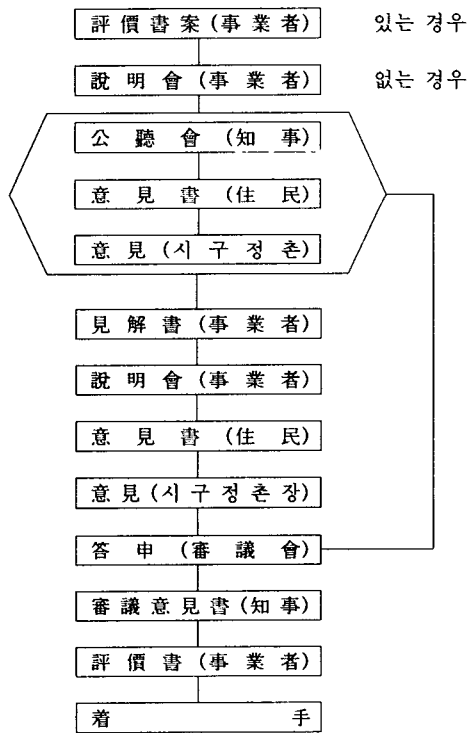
評價書案(事業者)
있는 경우

說明會(事業者)
없는 경우

公聽會(知事)

意見書(住民)

意見(시구정촌)

見解書(事業者)

說明會(事業者)

意見書(住民)

意見(시구정촌장)

答申(審議會)

審議意見書(知事)

評價書(事業者)

着手